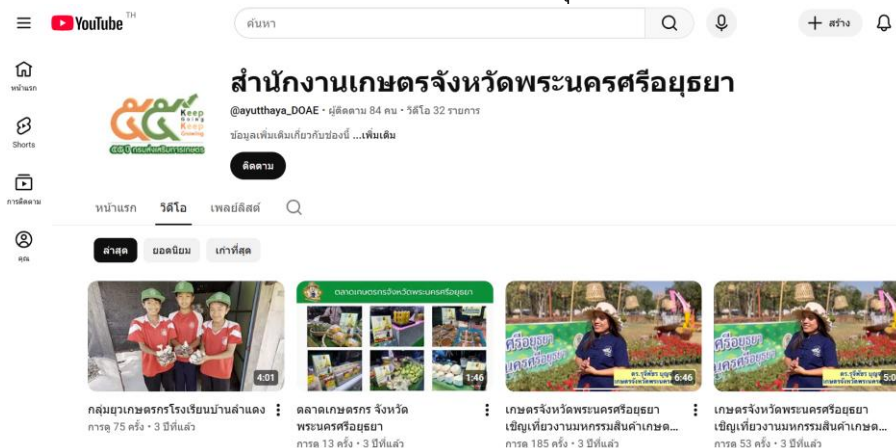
YouTube TH

ค้นหา

+ สร้าง

หน้าแรก

Shorts

การติดตาม

คุณ

Keep Going Keep Growing

๖๒ ปี กรมส่งเสริมการเกษตร

สำนักงานเกษตรจังหวัดพระนครศรีอยุธยา

@ayutthaya_DOAE • ผู้ติดตาม 84 คน • วิดีโอ 32 รายการ

ข้อมูลเพิ่มเติมเกี่ยวกับช่องนี้ ...เพิ่มเติม

ติดตาม

หน้าแรก วิดีโอ เพลย์ลิสต์

ล่าสุด ยอดนิยม เก่าที่สุด

4:01
กลุ่มยุวเกษตรกรโรงเรียนบ้านลำแดง
การดู 75 ครั้ง • 3 ปีที่แล้ว

ตลาดเกษตรกรจังหวัดพระนครศรีอยุธยา
1:46
ตลาดเกษตรกร จังหวัดพระนครศรีอยุธยา
การดู 13 ครั้ง • 3 ปีที่แล้ว

ศรีอยุธยา
ดร. ชุติมา บุญ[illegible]
6:46
เกษตรจังหวัดพระนครศรีอยุธยา เชิญเที่ยวงานมหกรรมสินค้าเกษต...
การดู 185 ครั้ง • 3 ปีที่แล้ว

ศรีอยุธยา
5:0
เกษตรจังหวัดพระนครศรีอยุธยา เชิญเที่ยวงานมหกรรมสินค้าเกษต...
การดู 53 ครั้ง • 3 ปีที่แล้ว